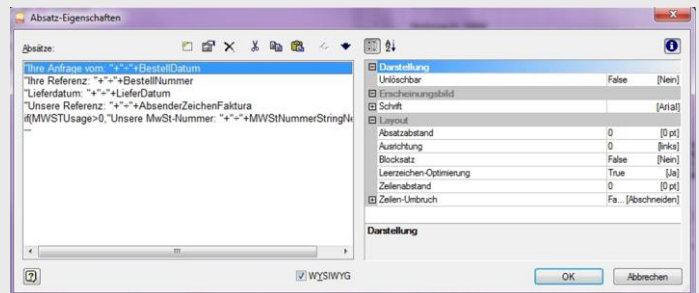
Absatz-Eigenschaften

Absätze:

"Ihre Anfrage vom: "+"+BestellDatum
"Ihre Referenz: "+"+BestellNummer
"Lieferdatum: "+"+LieferDatum
"Unsere Referenz: "+"+AbsenderZeichenFaktura
If(MWSTUsage>0,"Unsere MwSt-Nummer: "+"+MWStNummerStringN
—

| | | | |
|---|---|---|---|
| ⊟ Darstellung | | | |
| Unlöschbar | False | [Nein] |
| ⊟ Erscheinungsbild | | | |
| ⊞ Schrift | | [Arial] |
| ⊟ Layout | | | |
| Absatzabstand | 0 | [0 pt] |
| Ausrichtung | 0 | [links] |
| Blocksatz | False | [Nein] |
| Leerzeichen-Optimierung | True | [Ja] |
| Zeilenabstand | 0 | [0 pt] |
| ⊞ Zeilen-Umbruch | Fa... | [Abschneiden] |

Darstellung

WYSIWYG

OK

Abbrechen